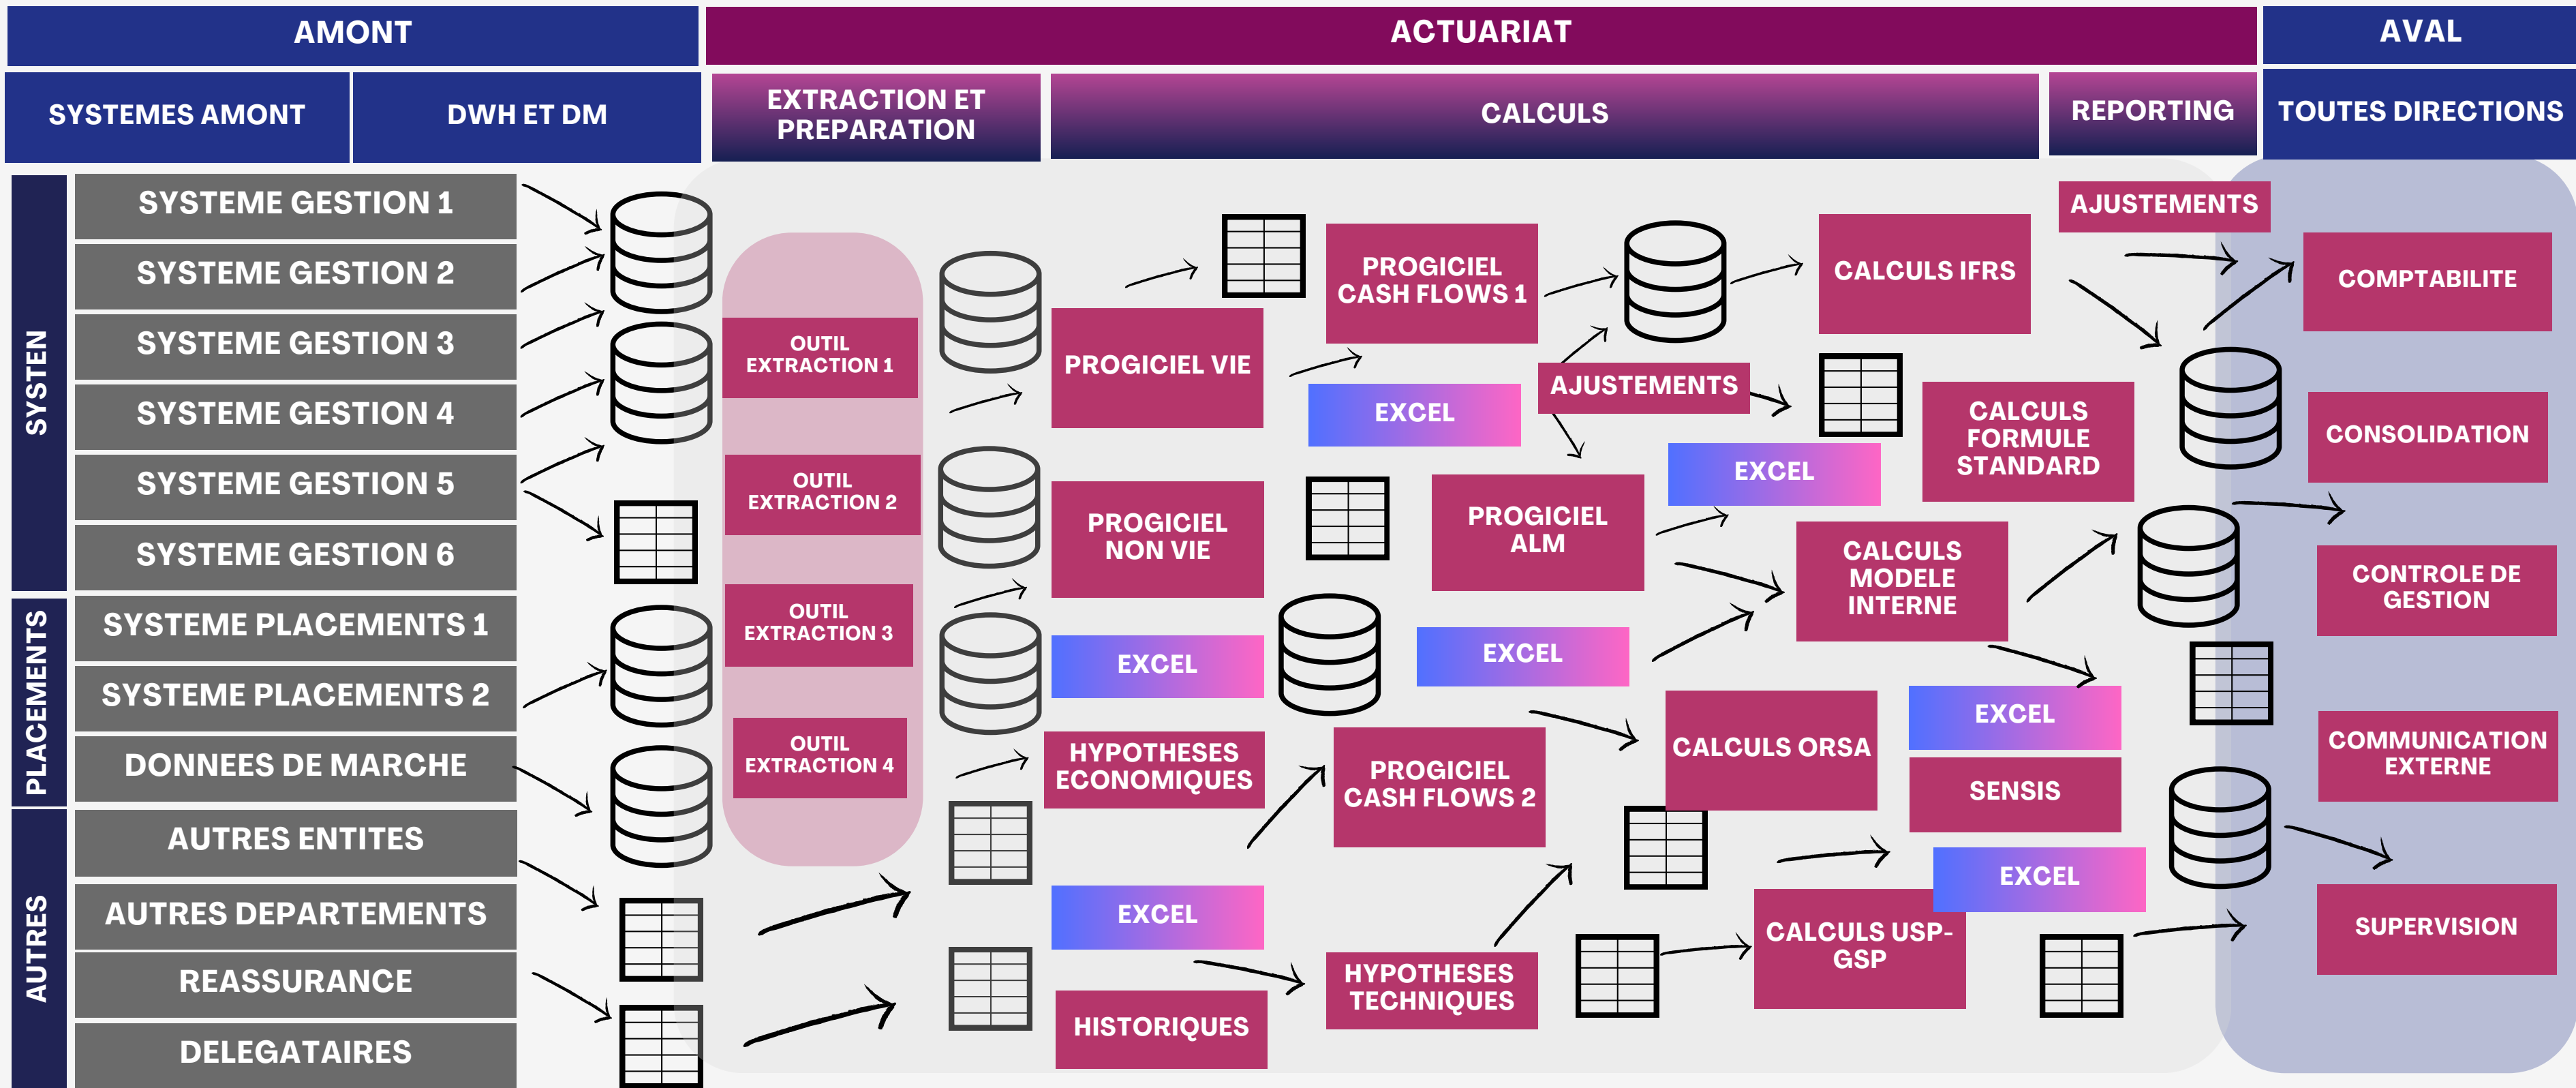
AMONT

ACTUARIAT

AVAL

SYSTEMES AMONT

DWH ET DM

EXTRACTION ET PREPARATION

CALCULS

REPORTING

TOUTES DIRECTIONS

SYSTEN

SYSTEME GESTION 1
SYSTEME GESTION 2
SYSTEME GESTION 3
SYSTEME GESTION 4
SYSTEME GESTION 5
SYSTEME GESTION 6

PLACEMENTS

SYSTEME PLACEMENTS 1
SYSTEME PLACEMENTS 2
DONNEES DE MARCHE

AUTRES

AUTRES ENTITES
AUTRES DEPARTEMENTS
REASSURANCE
DELEGATAIRES

OUTIL EXTRACTION 1
OUTIL EXTRACTION 2
OUTIL EXTRACTION 3
OUTIL EXTRACTION 4

PROGICIEL VIE
PROGICIEL NON VIE
EXCEL
HYPOTHESES ECONOMIQUES
EXCEL
HISTORIQUES

PROGICIEL CASH FLOWS 1
EXCEL
AJUSTEMENTS
PROGICIEL ALM
EXCEL
PROGICIEL CASH FLOWS 2
HYPOTHESES TECHNIQUES

CALCULS IFRS
EXCEL
CALCULS FORMULE STANDARD
CALCULS MODELE INTERNE
CALCULS ORSA
EXCEL
SENSIS
EXCEL
CALCULS USP-GSP

AJUSTEMENTS

COMPTABILITE
CONSOLIDATION
CONTROLE DE GESTION
COMMUNICATION EXTERNE
SUPERVISION